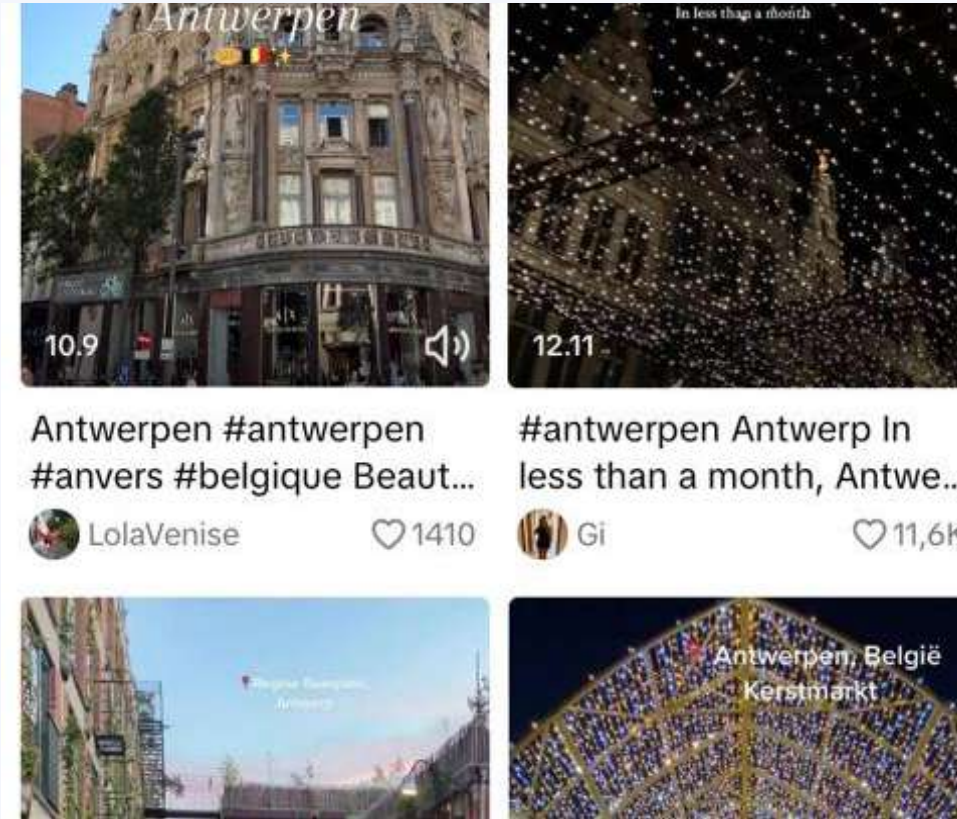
Antwerpen

10.9

Antwerpen #antwerpen #anvers #belgique Beaut...

LolaVenise

1410

In less than a month

12.11

#antwerpen Antwerp In less than a month, Antwe...

Gi

11,6k

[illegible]

Antwerpen, België
Kerstmarkt